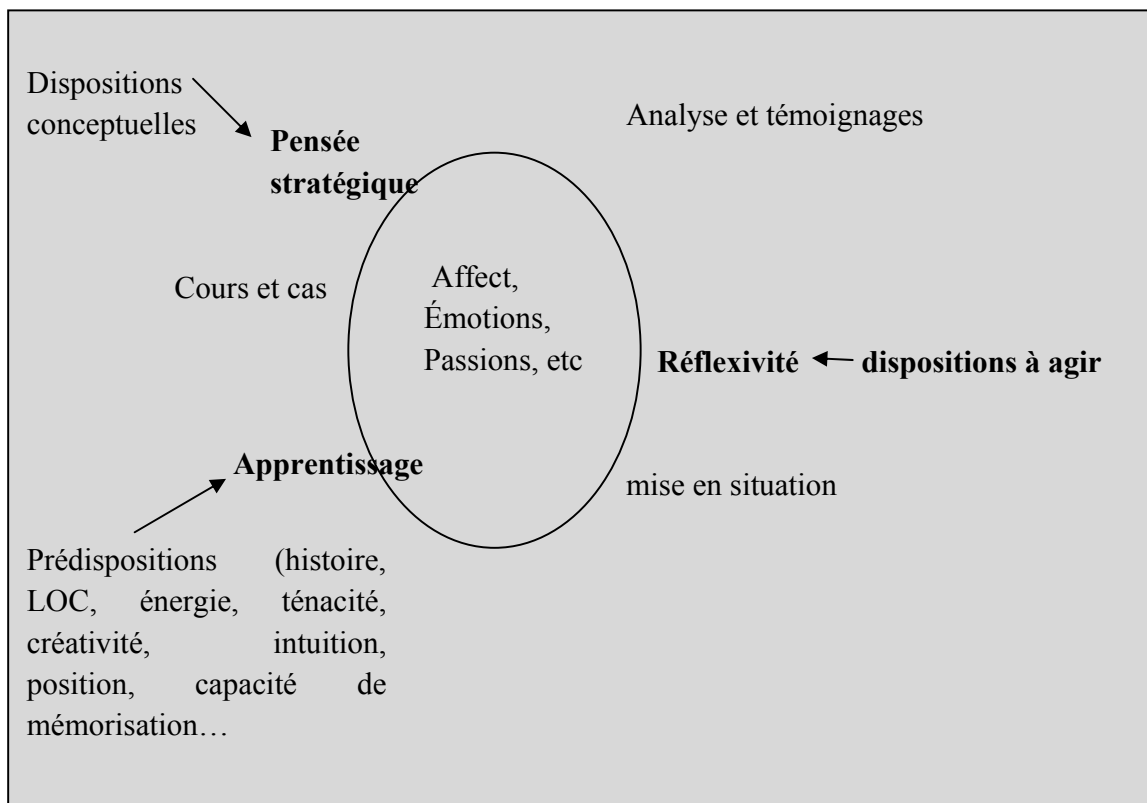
Dispositions conceptuelles

**Pensée stratégique**

Analyse et témoignages

Cours et cas

Affect,
Émotions,
Passions, etc

**Réflexivité** ← **dispositions à agir**

**Apprentissage**

mise en situation

Prédispositions (histoire, LOC, énergie, ténacité, créativité, intuition, position, capacité de mémorisation…